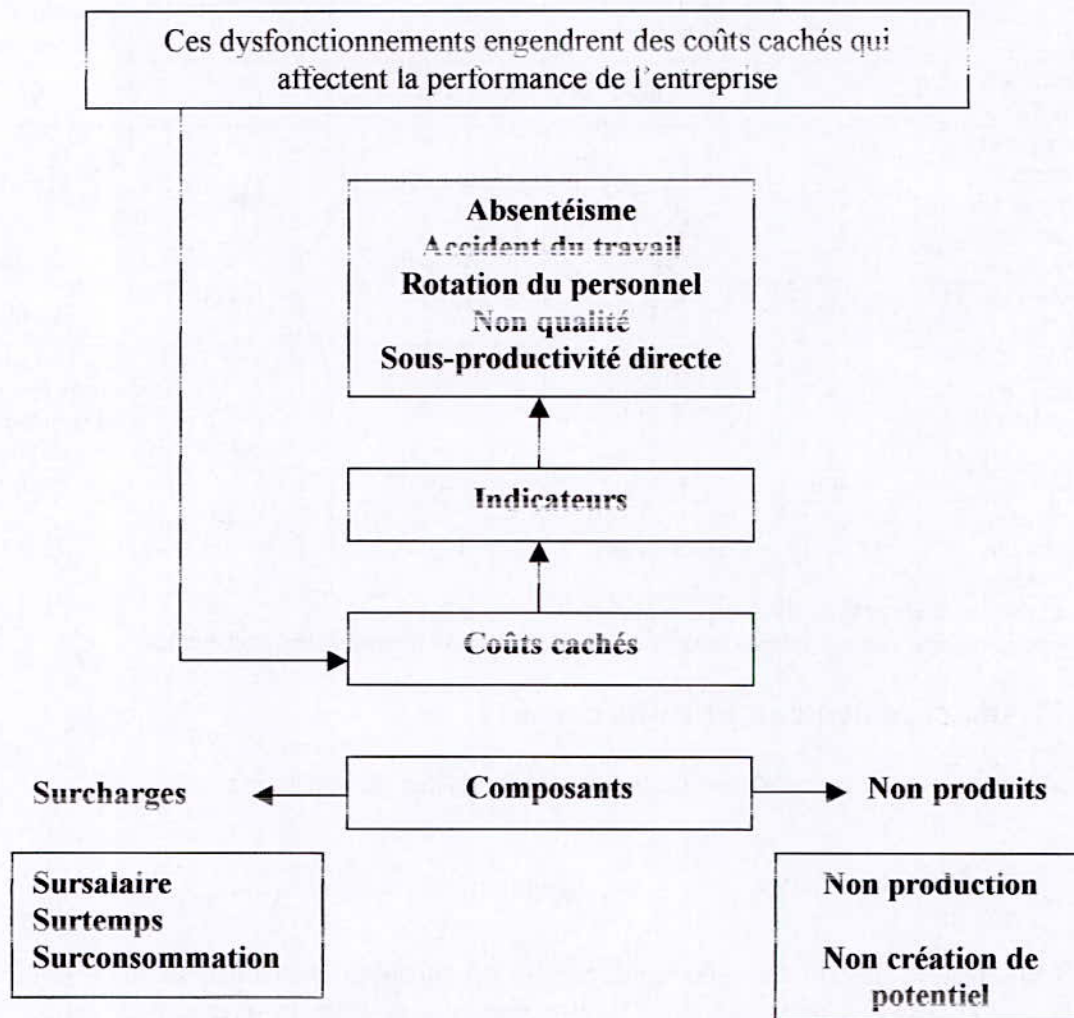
Ces dysfonctionnements engendrent des coûts cachés qui affectent la performance de l'entreprise

Absentéisme
Accident du travail
Rotation du personnel
Non qualité
Sous-productivité directe

Indicateurs

Coûts cachés

Surcharges

Composants

Non produits

Sursalaire
Surtemps
Surconsommation

Non production

Non création de potentiel